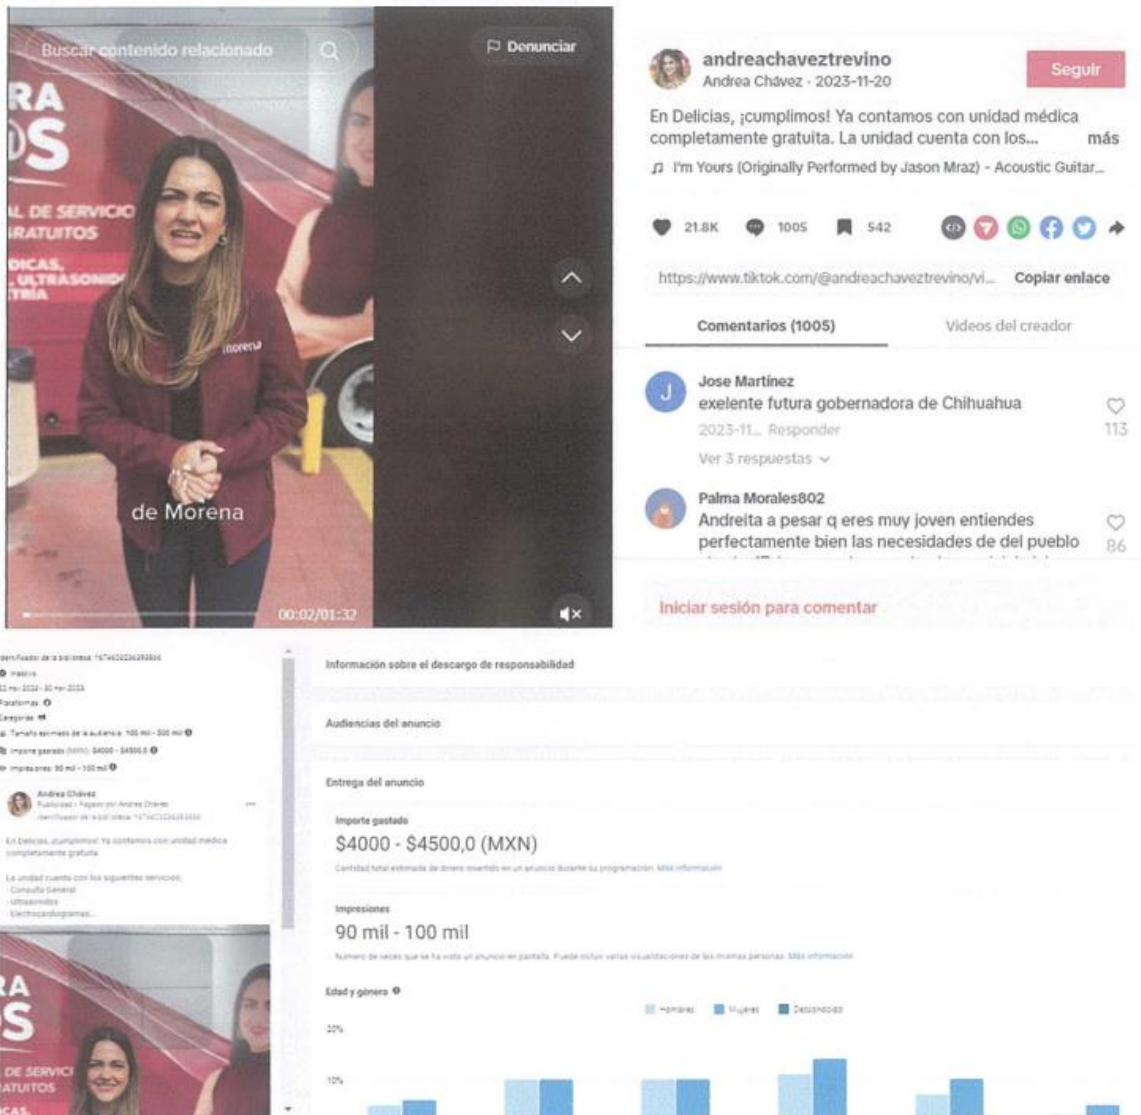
Buscar contenido relacionado

Denunciar

RA
OS
AL DE SERVICIO
RATUITOS
DICAS,
, ULTRASONID
TRIA

morena

de Morena

00:02/01:32

andreachaveztrevino
Andrea Chávez · 2023-11-20

Seguir

En Delicias, ¡cumplimos! Ya contamos con unidad médica completamente gratuita. La unidad cuenta con los... más

I'm Yours (Originally Performed by Jason Mraz) - Acoustic Guitar...

21.8K 1005 542

https://www.tiktok.com/@andreachaveztrevino/vi... Copiar enlace

Comentarios (1005)

Videos del creador

Jose Martinez
exelente futura gobernadora de Chihuahua
2023-11... Responder
113
Ver 3 respuestas

Palma Morales802
Andreita a pesar q eres muy joven entiendes perfectamente bien las necesidades de del pueblo
86

Iniciar sesión para comentar

Identificador de la biblioteca: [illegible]
Inactivo
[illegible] nov 2023 - 30 nov 2023
Plataformas
Categorías
Tamaño estimado de la audiencia: 100 mil - 500 mil
Importe gastado (MXN): $4000 - $4500,0
Impresiones: 90 mil - 100 mil

Andrea Chávez
Publicidad · Pagado por Andrea Chávez
Identificador de la biblioteca: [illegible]

En Delicias, ¡cumplimos! Ya contamos con unidad médica completamente gratuita.

La unidad cuenta con los siguientes servicios:
- Consulta General
- Ultrasonidos
- Electrocardiogramas...

RA
OS
DE SERVICI
RATUITOS

Información sobre el descargo de responsabilidad

Audiencias del anuncio

Entrega del anuncio

Importe gastado
$4000 - $4500,0 (MXN)
Cantidad total estimada de dinero invertido en un anuncio durante su programación. Más información

Impresiones
90 mil - 100 mil
Número de veces que se ha visto un anuncio en pantalla. Puede incluir varias visualizaciones de las mismas personas. Más información

Edad y género
Hombres Mujeres Desconocido
20%
10%